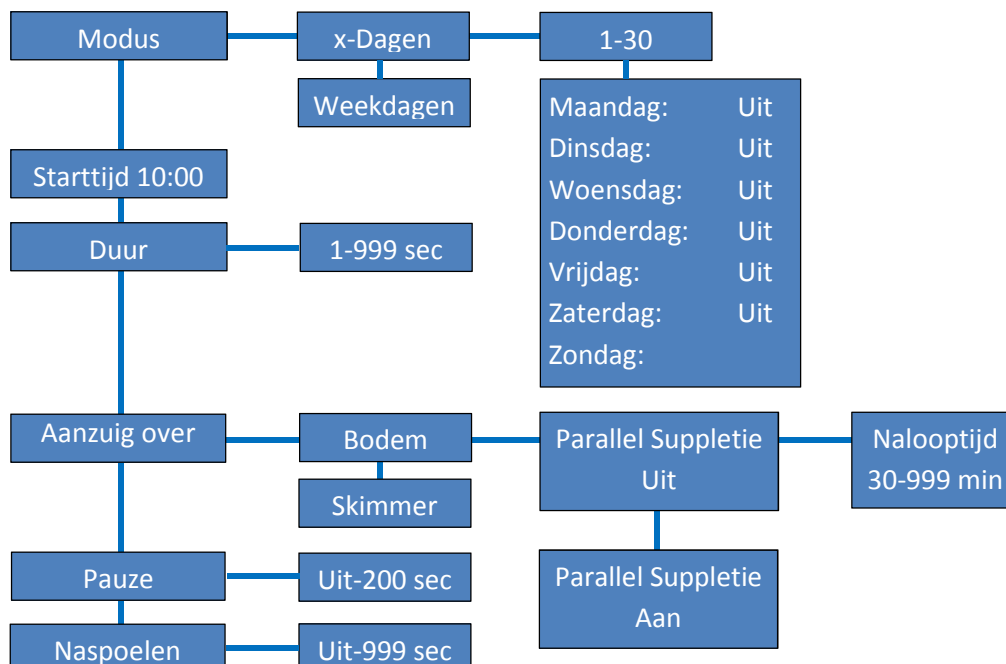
Modus

x-Dagen

1-30

Weekdagen

Maandag: Uit
Dinsdag: Uit
Woensdag: Uit
Donderdag: Uit
Vrijdag: Uit
Zaterdag: Uit
Zondag:

Starttijd 10:00

Duur

1-999 sec

Aanzuig over

Bodem

Parallel Suppletie Uit

Nalooptijd 30-999 min

Skimmer

Parallel Suppletie Aan

Pauze

Uit-200 sec

Naspoelen

Uit-999 sec